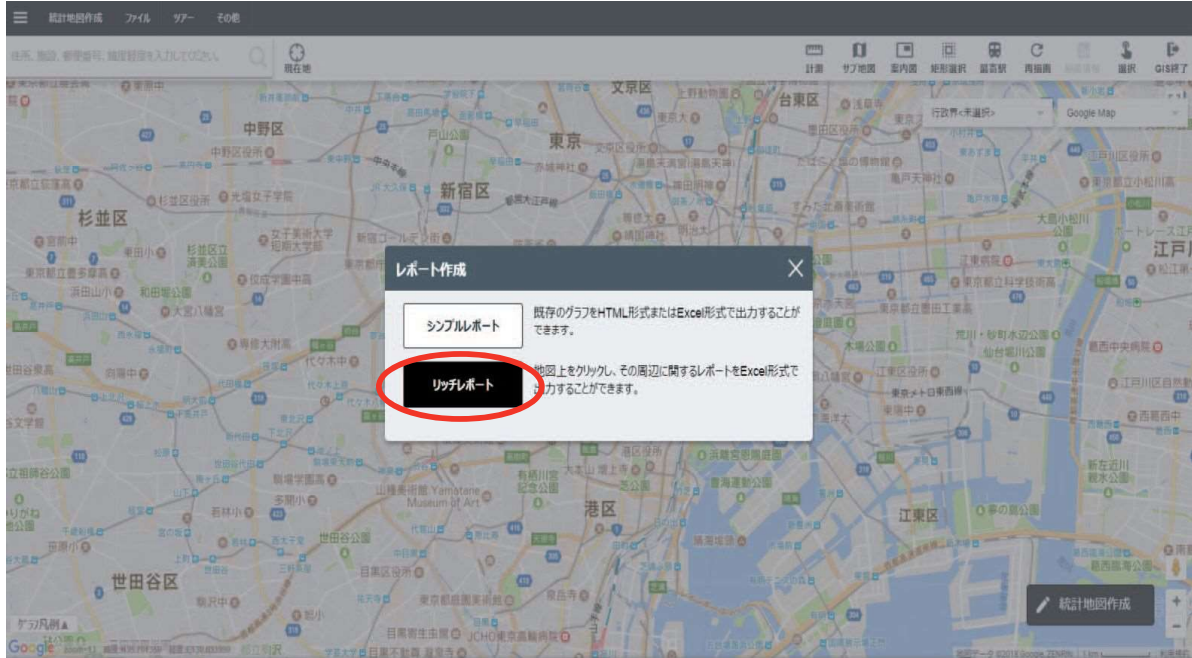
統計地図作成　ファイル　ツアー　その他

住所、施設、郵便番号、緯度経度を入力してください。

現在地

計測　サブ地図　案内図　矩形選択　最寄駅　再描画　選択　GIS終了

行政界<未選択>

Google Map

中野区

杉並区

新宿区

東京

文京区

台東区

江戸川

港区

江東区

世田谷区

レポート作成

シンプルレポート

既存のグラフをHTML形式またはExcel形式で出力することができます。

リッチレポート

地図上をクリックし、その周辺に関するレポートをExcel形式で出力することができます。

統計地図作成

グラフ凡例

Google